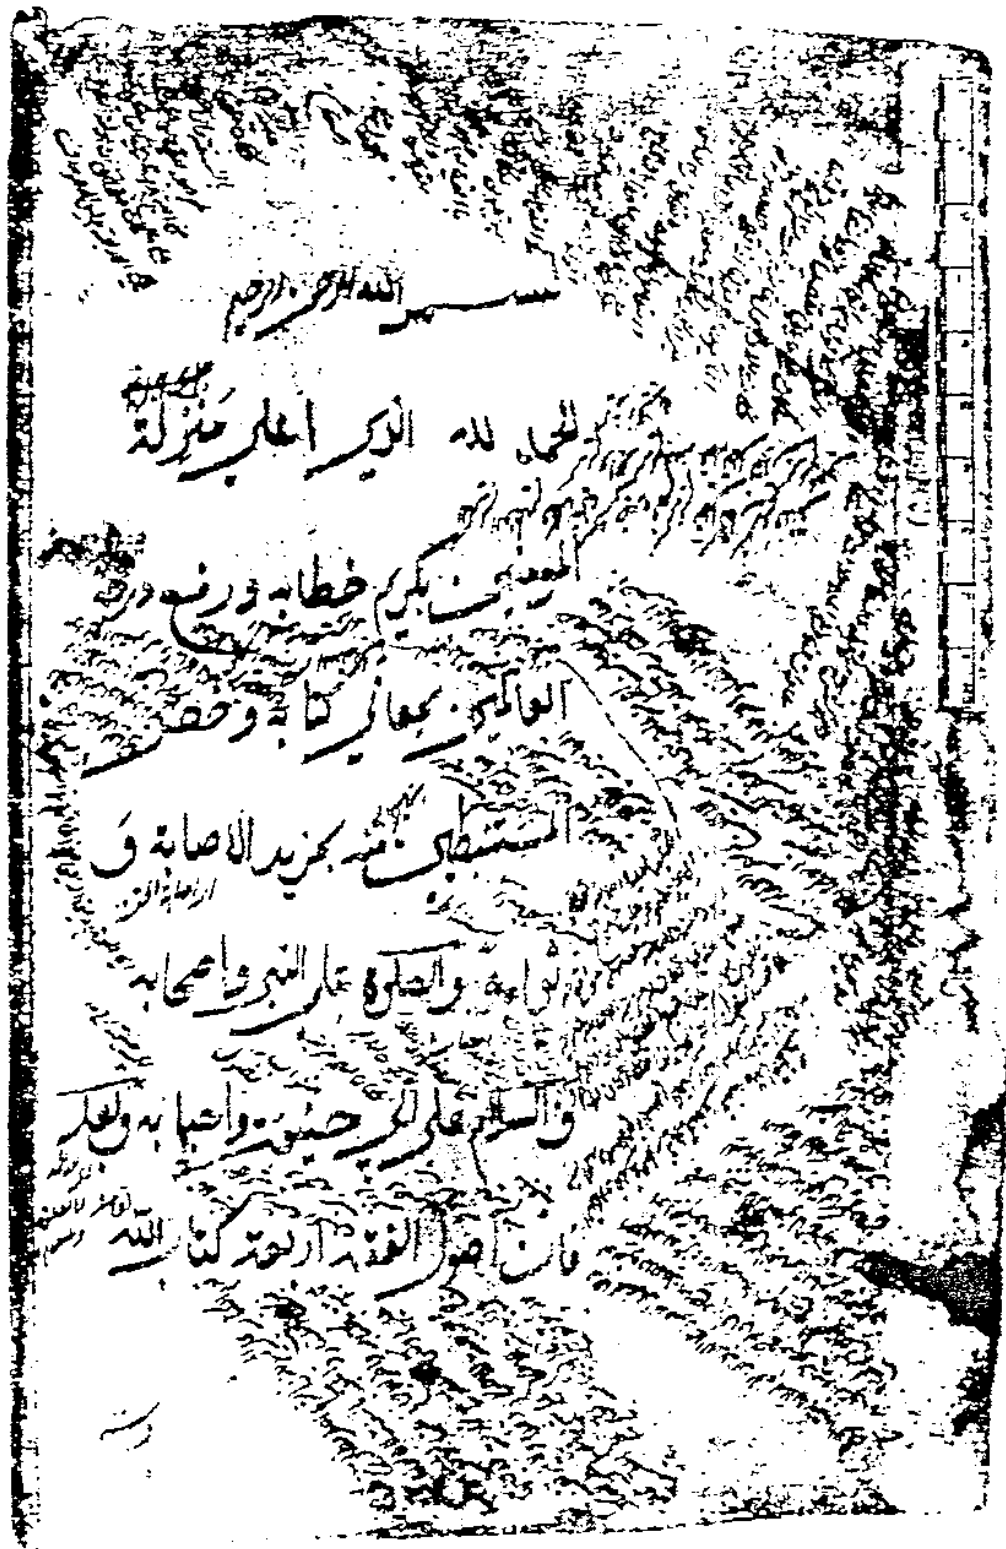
بسم الله الرحمن الرحيم

الحمد لله الذي اعلى منزلة

المؤمنين بكريم خطابه ورفع درجة

العالمين بمعاني كتابه وخص

المستنبطين منهم بمزيد الاصابة و

ثوابه والصلوة على النبي واصحابه

والسلام على الرحمة واحبابه وبعد

فان اصول الفقه اربعة كتاب الله

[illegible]